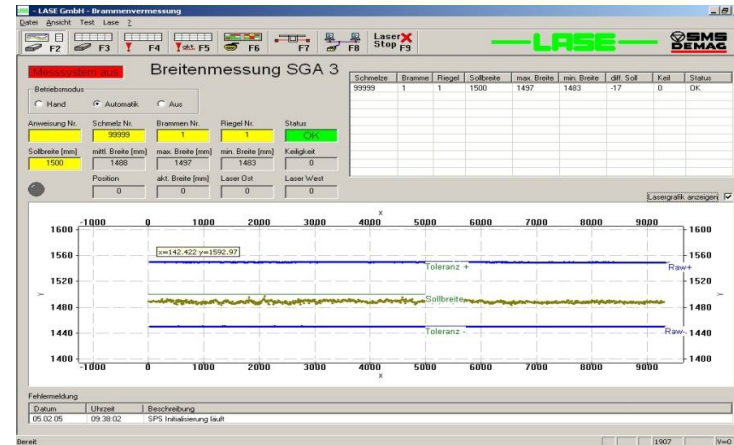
- LASE GmbH - Brammenvermessung

Datei Ansicht Test Lase ?

F2 F3 F4 akt. F5 F6 F7 F8 Laser Stop F9

LASE

SMS DEMAG

Messsystem aus

Breitenmessung SGA 3

Betriebsmodus

Hand Automatik Aus

| Schmelze | Bramme | Riegel | Sollbreite | max. Breite | min. Breite | diff. Soll | Keil | Status |
|---|---|---|---|---|---|---|---|---|
| 99999 | 1 | 1 | 1500 | 1497 | 1483 | -17 | 0 | OK |

Anweisung Nr. | Schmelz Nr. 99999 | Brammen Nr. 1 | Riegel Nr. 1 | Status OK

Sollbreite [mm] 1500 | mittl. Breite [mm] 1488 | max. Breite [mm] 1497 | min. Breite [mm] 1483 | Keiligkeit 0

Position 0 | akt. Breite [mm] 0 | Laser Ost 0 | Laser West 0

Lasergrafik anzeigen

x

-1000 0 1000 2000 3000 4000 5000 6000 7000 8000 9000

1600 1560 1520 1480 1440 1400

x=142.422 y=1592.97

Toleranz +

Raw+

Sollbreite

Toleranz -

Raw-

y

-1000 0 1000 2000 3000 4000 5000 6000 7000 8000 9000

x

Fehlermeldung

| Datum | Uhrzeit | Beschreibung |
|---|---|---|
| 05.02.05 | 09:38:02 | SPS Initialisierung läuft |

Bereit 1907 V=0